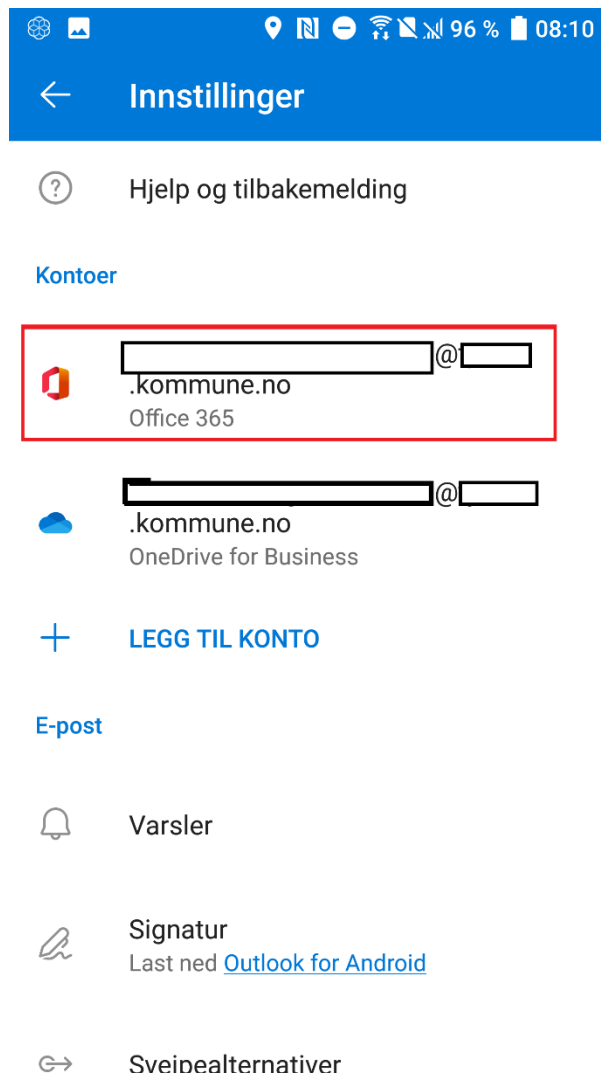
96 % 08:10

Innstillinger

Hjelp og tilbakemelding

Kontoer

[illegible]@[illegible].kommune.no
Office 365

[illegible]@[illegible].kommune.no
OneDrive for Business

LEGG TIL KONTO

E-post

Varsler

Signatur
Last ned Outlook for Android

Sveipealternativer